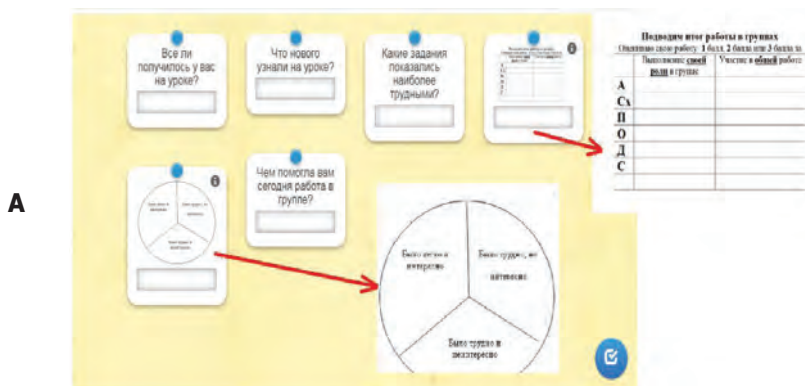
A

Все ли получилось у вас на уроке?

Что нового узнали на уроке?

Какие задания показались наиболее трудными?

Чем помогла вам сегодня работа в группе?

Подводим итог работы в группах

Оцениваем свою работу: 1 балл, 2 балла или 3 балла за

| | Выполнение своей роли в группе | Участие в общей работе |
|---|---|---|
| А | | |
| Сх | | |
| П | | |
| О | | |
| Д | | |
| С | | |

Было легко и интересно

Было трудно, но интересно

Было трудно и неинтересно